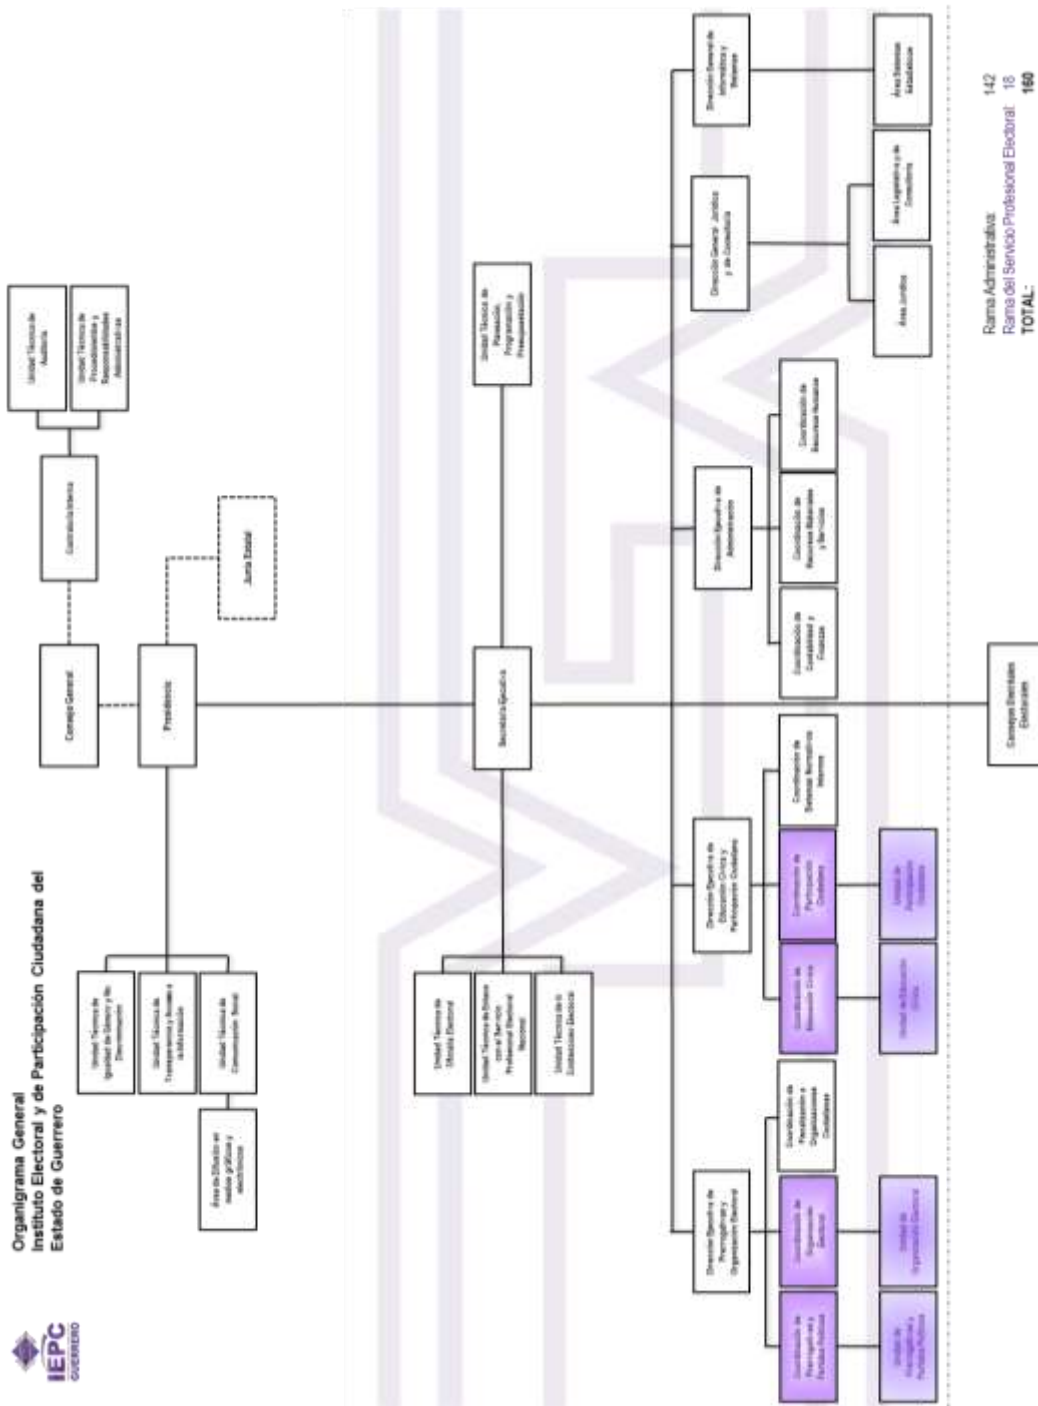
IEPC GUERRERO

Organigrama General
Instituto Electoral y de Participación Ciudadana del Estado de Guerrero

Consejo General

Contraloría Interna

Unidad Técnica de Auditoría

Unidad Técnica de Procedimientos y Responsabilidades Administrativas

Presidencia

Junta Estatal

Unidad Técnica de Igualdad de Género y No Discriminación

Unidad Técnica de Transparencia y Acceso a la Información

Unidad Técnica de Comunicación Social

Área de Difusión en medios gráficos y electrónicos

Secretaría Ejecutiva

Unidad Técnica de Planeación, Programación y Presupuestación

Unidad Técnica de Oficialía Electoral

Unidad Técnica de Enlace con el Servicio Profesional Electoral Nacional

Unidad Técnica de lo Contencioso Electoral

Consejos Distritales Electorales

Dirección Ejecutiva de Prerrogativas y Organización Electoral

Coordinación de Prerrogativas y Partidos Políticos

Unidad de Prerrogativas y Partidos Políticos

Coordinación de Organización Electoral

Unidad de Organización Electoral

Coordinación de Fiscalización a Organizaciones Ciudadanas

Dirección Ejecutiva de Educación Cívica y Participación Ciudadana

Coordinación de Educación Cívica

Unidad de Educación Cívica

Coordinación de Participación Ciudadana

Unidad de Participación Ciudadana

Coordinación de Sistemas Normativos Internos

Dirección Ejecutiva de Administración

Coordinación de Contabilidad y Finanzas

Coordinación de Recursos Materiales y Servicios

Coordinación de Recursos Humanos

Dirección General Jurídica y de Consultoría

Área Jurídica

Área Legislativa y de Consultoría

Dirección General de Informática y Sistemas

Área Sistemas Estadísticos

Rama Administrativa: 142
Rama del Servicio Profesional Electoral: 18
TOTAL: 160